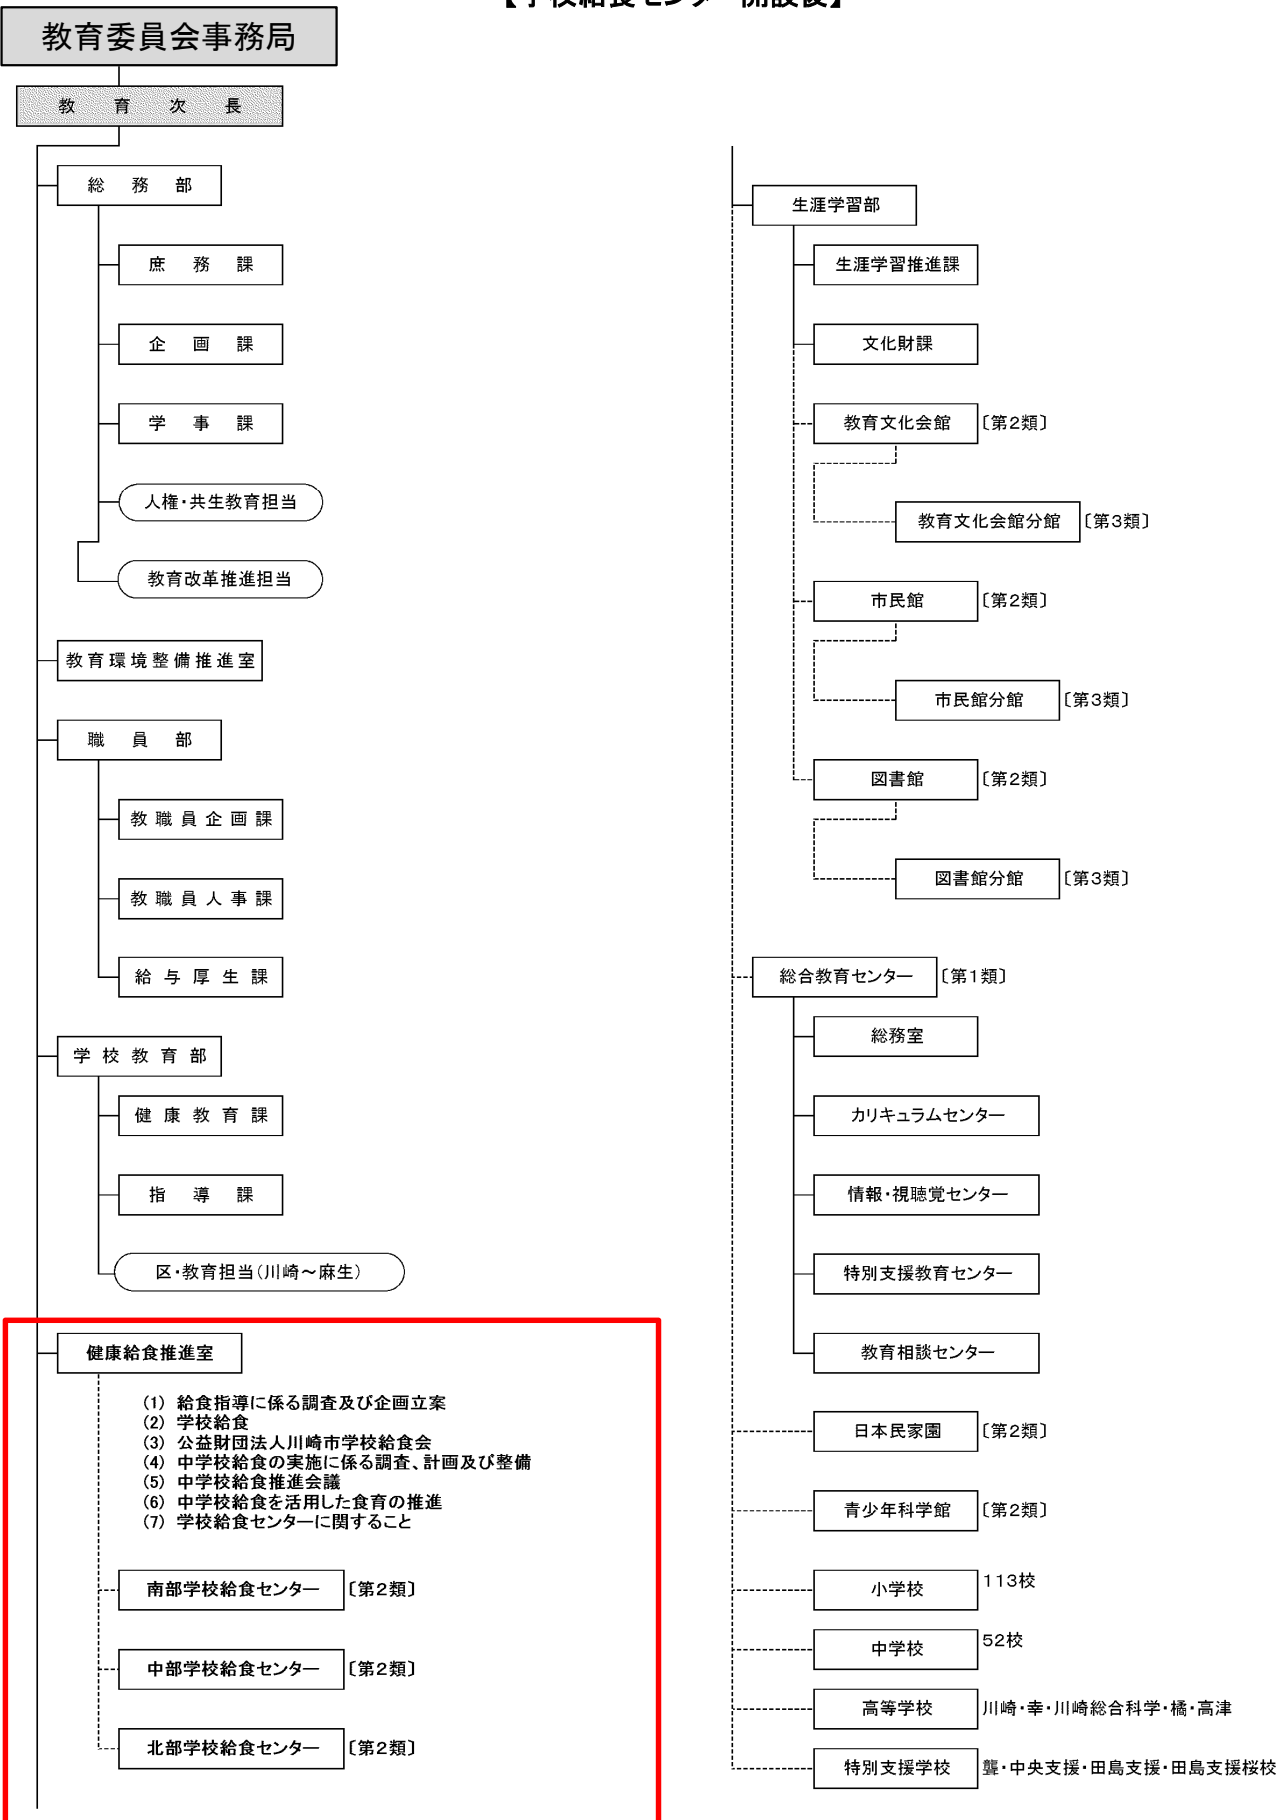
【学校給食センター開設後】

教育委員会事務局

教育次長

総務部
庶務課
企画課
学事課
人権・共生教育担当
教育改革推進担当

教育環境整備推進室

職員部
教職員企画課
教職員人事課
給与厚生課

学校教育部
健康教育課
指導課
区・教育担当（川崎～麻生）

健康給食推進室
(1) 給食指導に係る調査及び企画立案
(2) 学校給食
(3) 公益財団法人川崎市学校給食会
(4) 中学校給食の実施に係る調査、計画及び整備
(5) 中学校給食推進会議
(6) 中学校給食を活用した食育の推進
(7) 学校給食センターに関すること

南部学校給食センター〔第2類〕
中部学校給食センター〔第2類〕
北部学校給食センター〔第2類〕

生涯学習部
生涯学習推進課
文化財課
教育文化会館〔第2類〕
教育文化会館分館〔第3類〕
市民館〔第2類〕
市民館分館〔第3類〕
図書館〔第2類〕
図書館分館〔第3類〕

総合教育センター〔第1類〕
総務室
カリキュラムセンター
情報・視聴覚センター
特別支援教育センター
教育相談センター

日本民家園〔第2類〕
青少年科学館〔第2類〕
小学校 113校
中学校 52校
高等学校 川崎・幸・川崎総合科学・橘・高津
特別支援学校 聾・中央支援・田島支援・田島支援桜校